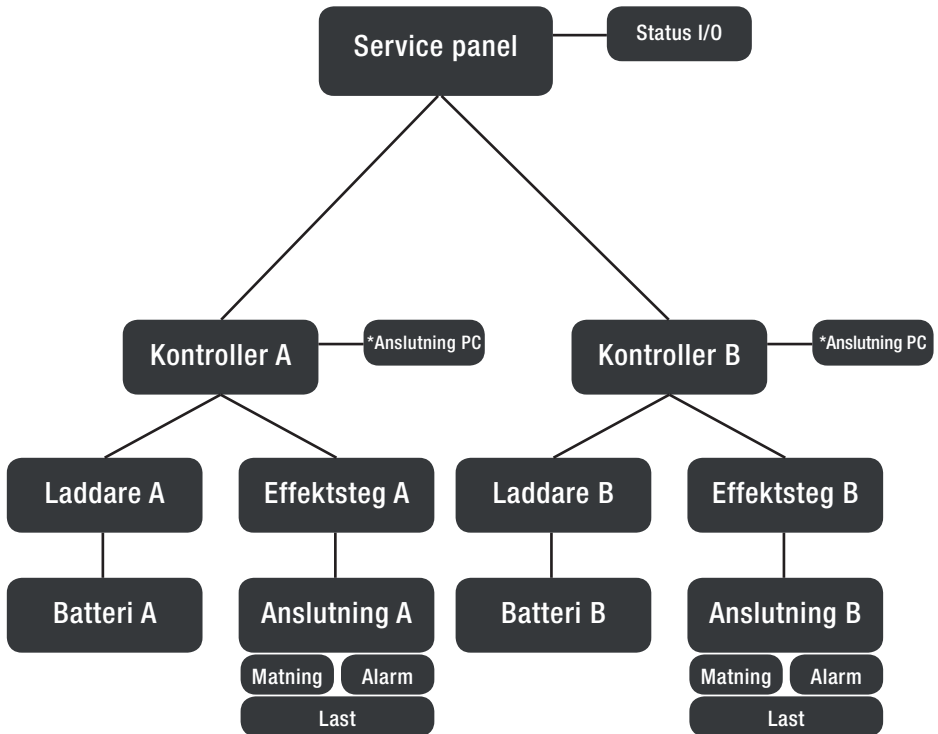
Service panel

Status I/O

Kontroller A

*Anslutning PC

Kontroller B

*Anslutning PC

Laddare A

Effektsteg A

Laddare B

Effektsteg B

Batteri A

Anslutning A

Batteri B

Anslutning B

Matning

Alarm

Last

Matning

Alarm

Last